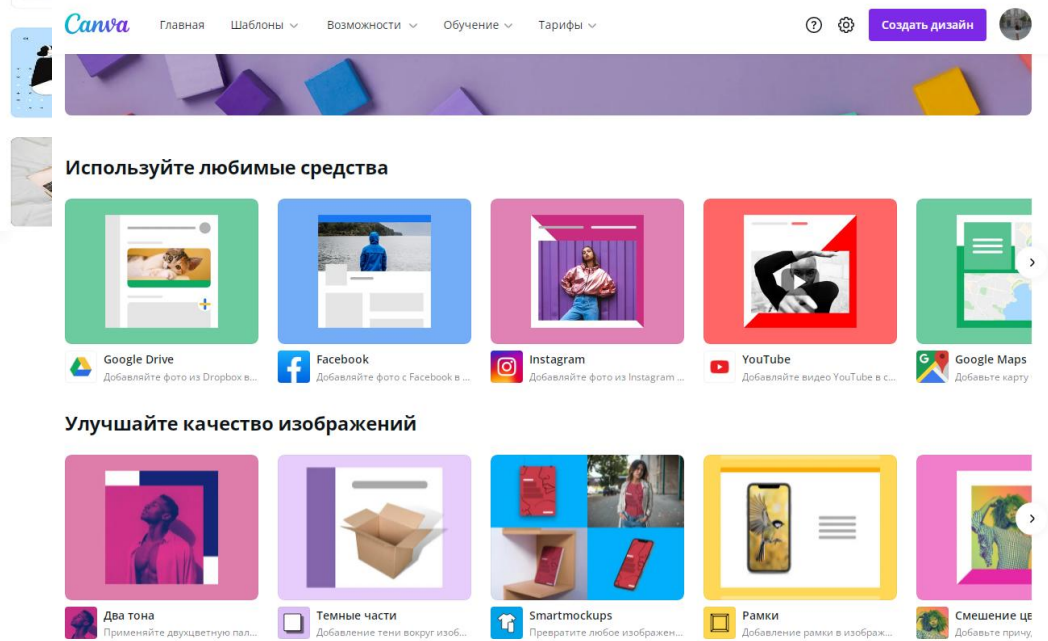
Canva Главная Шаблоны Возможности Обучение Тарифы Создать дизайн

Используйте любимые средства

Google Drive
Добавляйте фото из Dropbox в...

Facebook
Добавляйте фото с Facebook в ...

Instagram
Добавляйте фото из Instagram ...

YouTube
Добавляйте видео YouTube в с...

Google Maps
Добавьте карту

Улучшайте качество изображений

Два тона
Применяйте двухцветную пал...

Темные части
Добавление тени вокруг изоб...

Smartmockups
Превратите любое изображен...

Рамки
Добавление рамки в изображ...

Смешение цв
Добавьте причу...